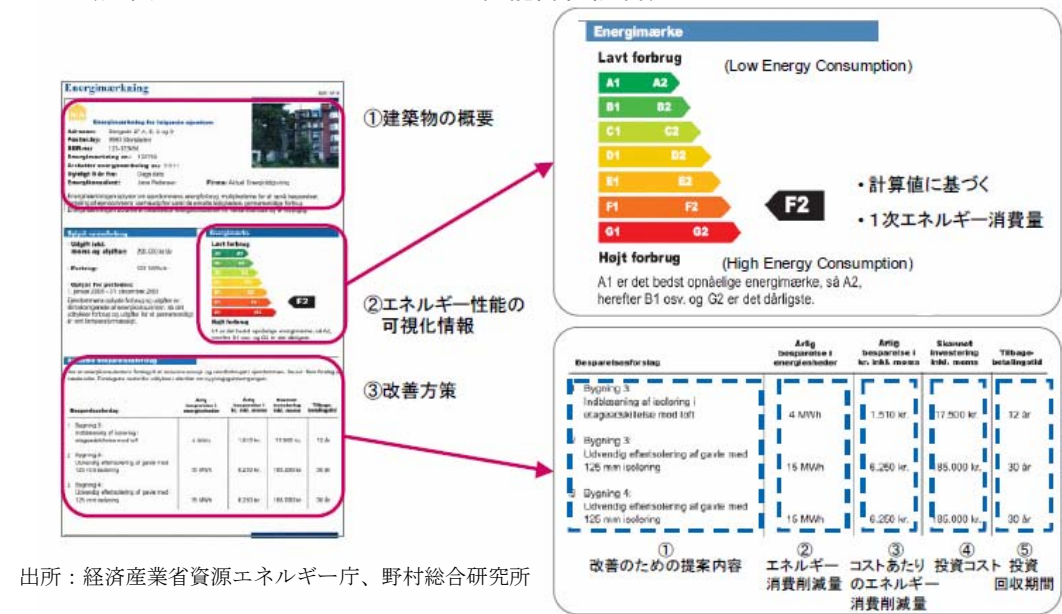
Energimærkning

①建築物の概要

②エネルギー性能の可視化情報

③改善方策

Energimærke

Lavt forbrug

(Low Energy Consumption)

A1 A2

B1 B2

C1 C2

D1 D2

E1 E2

F1 F2

G1 G2

F2

・計算値に基づく

・1次エネルギー消費量

Højt forbrug

(High Energy Consumption)

A1 er det bedst opnåelige energimærke, så A2, herefter B1 osv. og G2 er det dårligste.

| Besparelsesforslag | Årlig besparelse i energienheder | Årlig besparelse i kr. inkl. moms | Skønnet investering inkl. moms | Tilbagebetalingstid |
|---|---|---|---|---|
| Bygning 3: Indblæsning af isolering i etageadskillelse mod loft | 4 MWh | 1.510 kr. | 17.500 kr. | 12 år |
| Bygning 3: Udvendig efterisolering af gavle med 125 mm isolering | 15 MWh | 6.250 kr. | 185.000 kr. | 30 år |
| Bygning 4: Udvendig efterisolering af gavle med 125 mm isolering | 15 MWh | 6.250 kr. | 185.000 kr. | 30 år |

① 改善のための提案内容

② エネルギー消費削減量

③ コストあたりのエネルギー消費削減量

④ 投資コスト

⑤ 投資回収期間

出所：経済産業省資源エネルギー庁、野村総合研究所